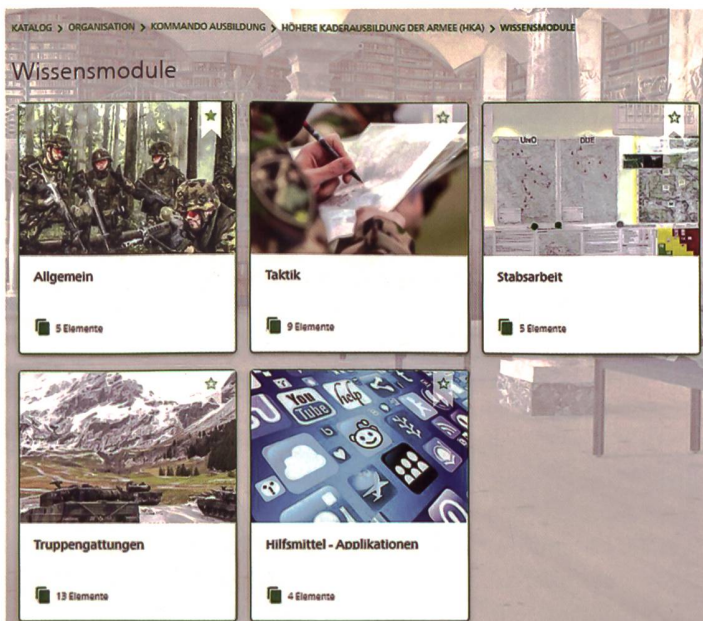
KATALOG > ORGANISATION > KOMMANDO AUSBILDUNG > HÖHERE KADERAUSBILDUNG DER ARMEE (HKA) > WISSENSMODULE

Wissensmodule

Allgemein

5 Elemente

Taktik

9 Elemente

Stabsarbeit

5 Elemente

Truppengattungen

13 Elemente

Hilfsmittel - Applikationen

4 Elemente